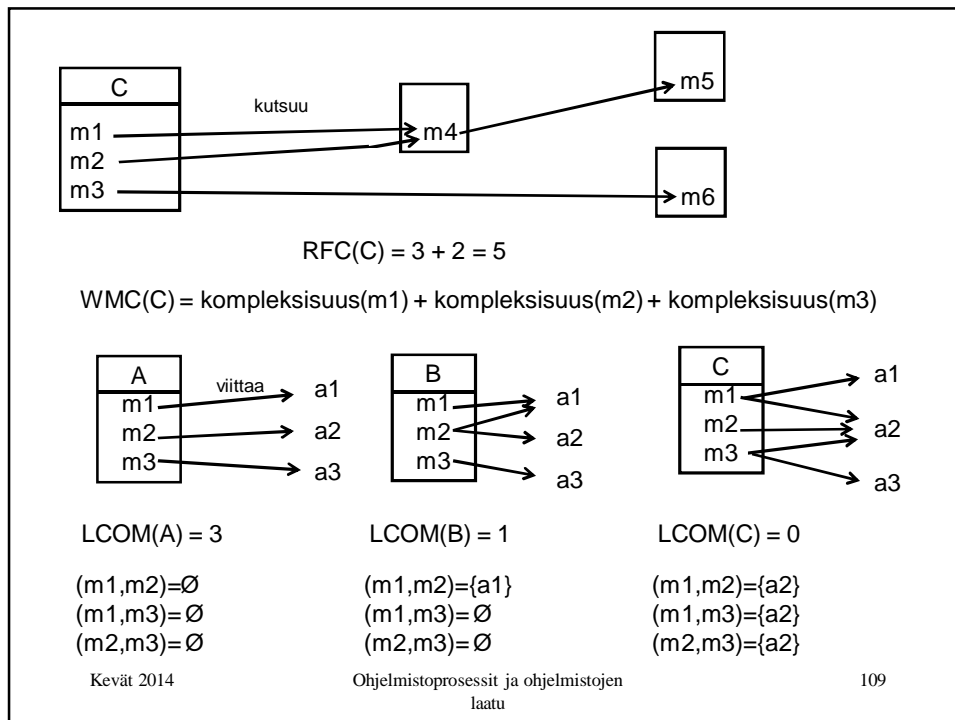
C
m1
m2
m3

kutsuu

m4

m5

m6

RFC(C) = 3 + 2 = 5

WMC(C) = kompleksisuus(m1) + kompleksisuus(m2) + kompleksisuus(m3)

A
m1
m2
m3
viittaa
a1
a2
a3

B
m1
m2
m3
a1
a2
a3

C
m1
m2
m3
a1
a2
a3

LCOM(A) = 3

(m1,m2)=Ø
(m1,m3)=Ø
(m2,m3)=Ø

LCOM(B) = 1

(m1,m2)={a1}
(m1,m3)=Ø
(m2,m3)=Ø

LCOM(C) = 0

(m1,m2)={a2}
(m1,m3)={a2}
(m2,m3)={a2}

Kevät 2014

Ohjelmistoprosessit ja ohjelmistojen laatu

109